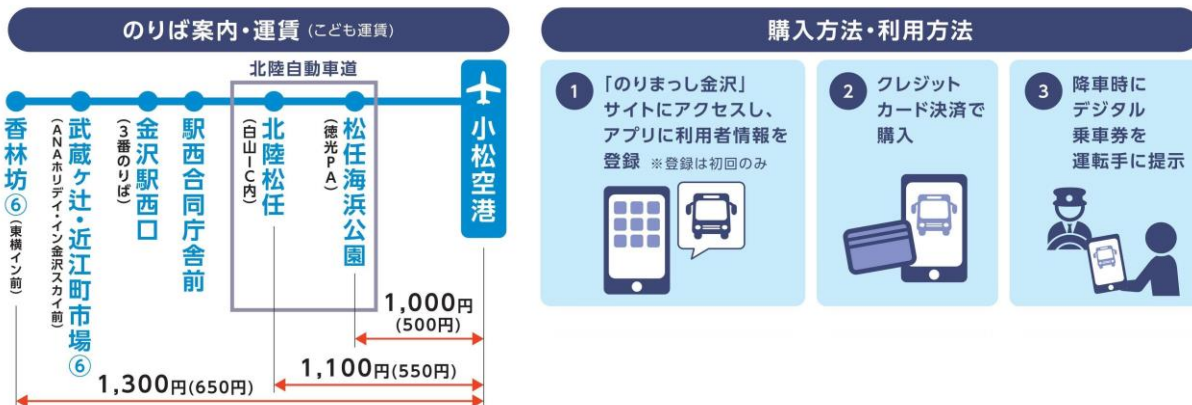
のりば案内・運賃（こども運賃）

北陸自動車道

香林坊⑥（東横イン前）

武蔵ヶ辻・近江町市場⑥（ANAホリデイ・イン金沢スカイ前）

金沢駅西口（3番のりば）

駅西合同庁舎前

北陸松任（白山IC内）

松任海浜公園（徳光PA）

小松空港

1,000円（500円）

1,100円（550円）

1,300円（650円）

購入方法・利用方法

1 「のりまっし金沢」サイトにアクセスし、アプリに利用者情報を登録 ※登録は初回のみ

2 クレジットカード決済で購入

3 降車時にデジタル乗車券を運転手に提示